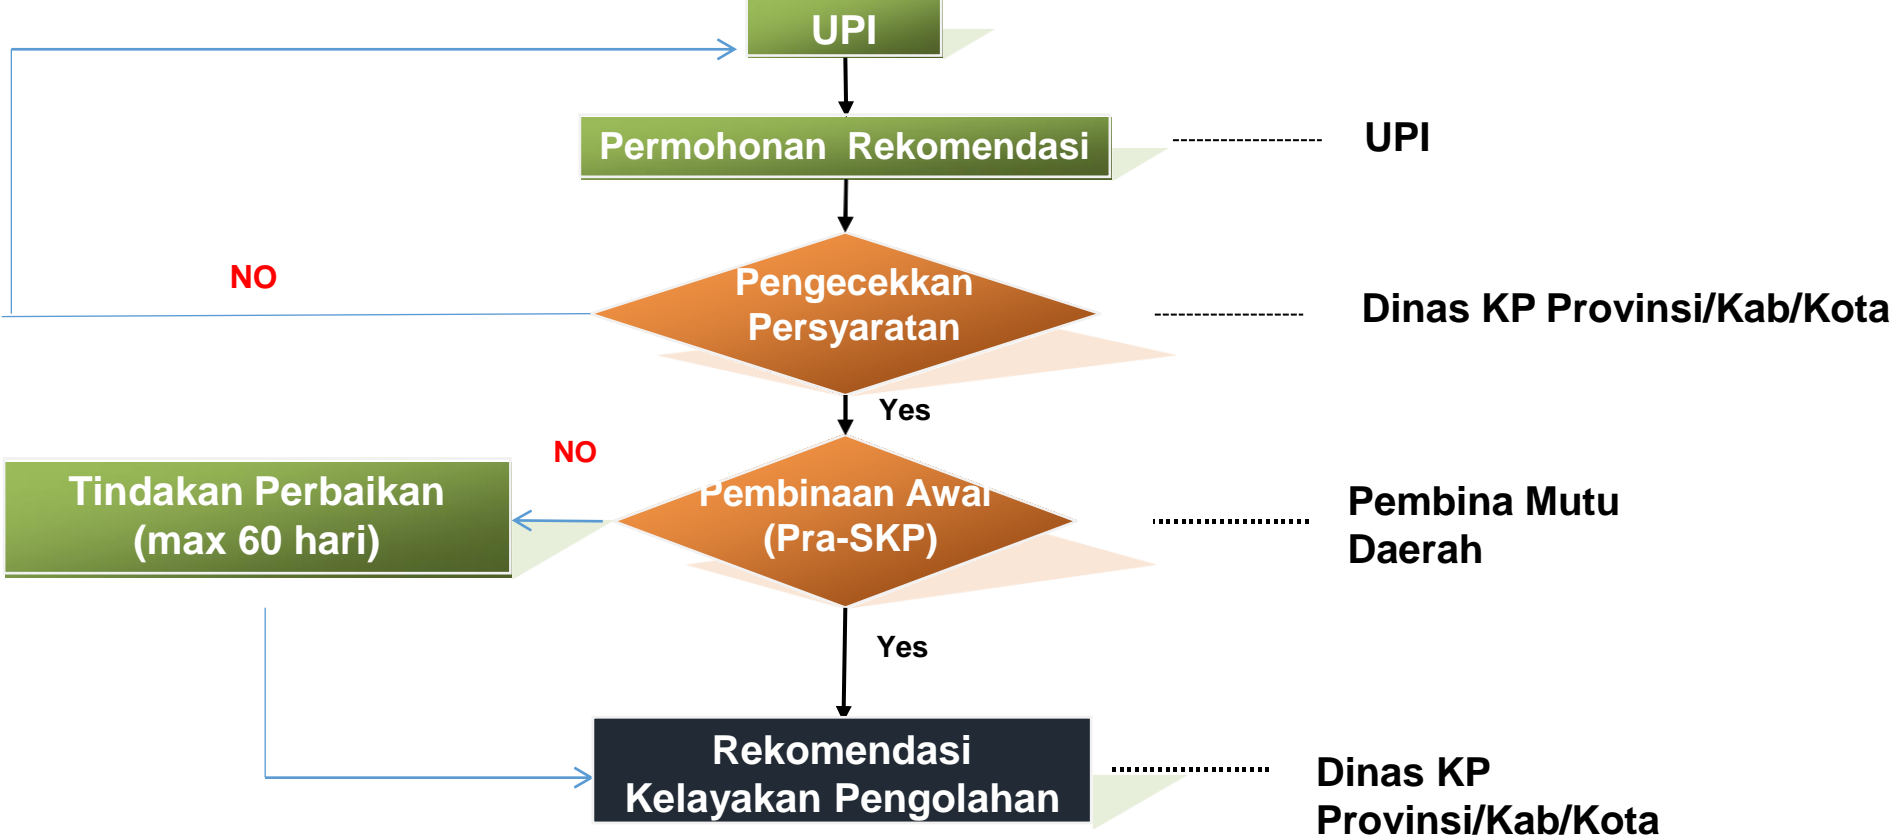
UPI

Permohonan Rekomendasi

UPI

NO

Pengecekkan Persyaratan

Dinas KP Provinsi/Kab/Kota

Yes

NO

Tindakan Perbaikan (max 60 hari)

Pembinaan Awal (Pra-SKP)

Pembina Mutu Daerah

Yes

Rekomendasi Kelayakan Pengolahan

Dinas KP Provinsi/Kab/Kota